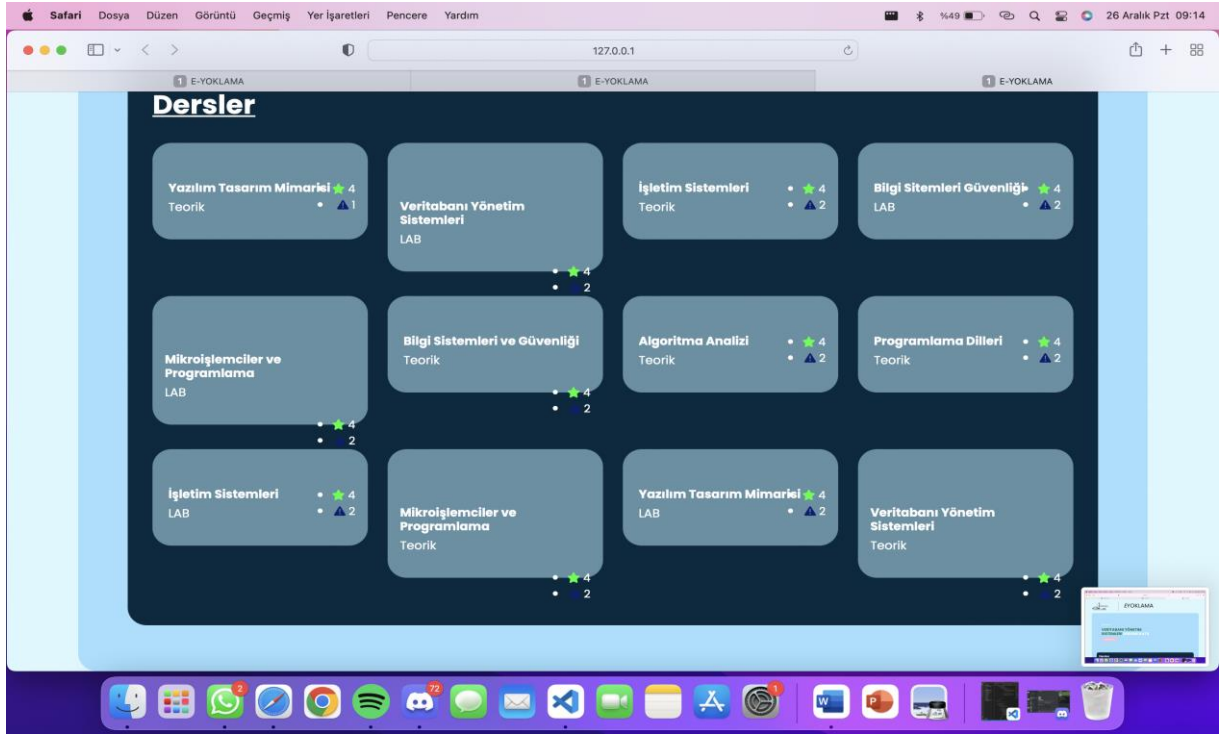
Safari Dosya Düzen Görüntü Geçmiş Yer İşaretleri Pencere Yardım

%49 26 Aralık Pzt 09:14

127.0.0.1

E-YOKLAMA
E-YOKLAMA
E-YOKLAMA

Dersler

Yazılım Tasarım Mimarisi 4
Teorik 1

Veritabanı Yönetim Sistemleri
LAB
4
2

İşletim Sistemleri 4
Teorik 2

Bilgi Sitemleri Güvenliği 4
LAB 2

Mikroişlemciler ve Programlama
LAB
4
2

Bilgi Sistemleri ve Güvenliği
Teorik
4
2

Algoritma Analizi 4
Teorik 2

Programlama Dilleri 4
Teorik 2

İşletim Sistemleri 4
LAB 2

Mikroişlemciler ve Programlama
Teorik
4
2

Yazılım Tasarım Mimarisi 4
LAB 2

Veritabanı Yönetim Sistemleri
Teorik
4
2

EYOKLAMA

2
72
1